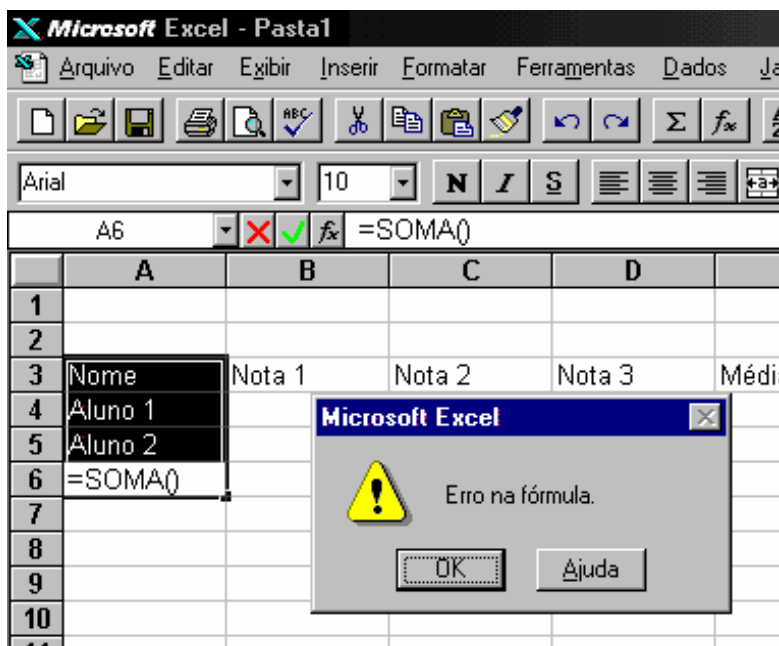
Microsoft Excel - Pasta1

Arquivo Editar Exibir Inserir Formatar Ferramentas Dados Ja

Arial 10 N I S

A6 =SOMA()

|  | A | B | C | D |  |
|---|---|---|---|---|---|
| 1 |  |  |  |  |  |
| 2 |  |  |  |  |  |
| 3 | Nome | Nota 1 | Nota 2 | Nota 3 | Médi |
| 4 | Aluno 1 |  |  |  |  |
| 5 | Aluno 2 |  |  |  |  |
| 6 | =SOMA() |  |  |  |  |
| 7 |  |  |  |  |  |
| 8 |  |  |  |  |  |
| 9 |  |  |  |  |  |
| 10 |  |  |  |  |  |

Microsoft Excel

Erro na fórmula.

OK Ajuda